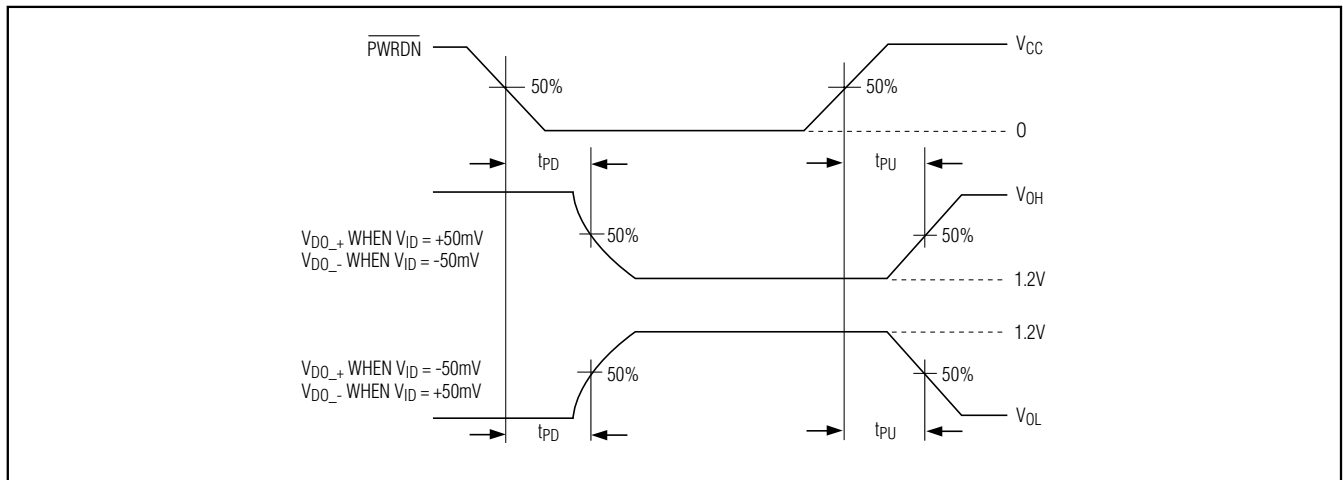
$\overline{PWRDN}$

50%

50%

$V_{CC}$

0

$t_{PD}$

$t_{PU}$

$V_{OH}$

$V_{DO\_+}$ WHEN $V_{ID}$ = +50mV
$V_{DO\_-}$ WHEN $V_{ID}$ = -50mV

50%

50%

1.2V

1.2V

$V_{DO\_+}$ WHEN $V_{ID}$ = -50mV
$V_{DO\_-}$ WHEN $V_{ID}$ = +50mV

50%

50%

$V_{OL}$

$t_{PD}$

$t_{PU}$